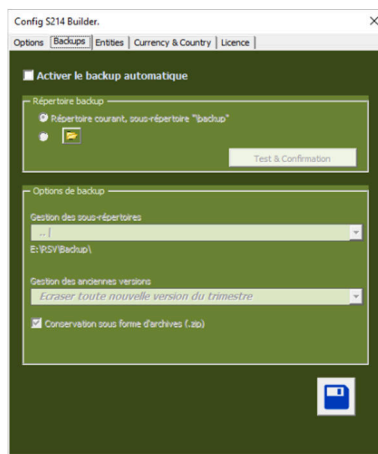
Config S214 Builder.

Options | Backups | Entities | Currency & Country | Licence

Activer le backup automatique

Répertoire backup

Répertoire courant, sous-répertoire "backup"

Test & Confirmation

Options de backup

Gestion des sous-répertoires

.. |

E:\PSV\Backup\

Gestion des anciennes versions

Ecraser toute nouvelle version du trimestre

Conservation sous forme d'archives (.zip)